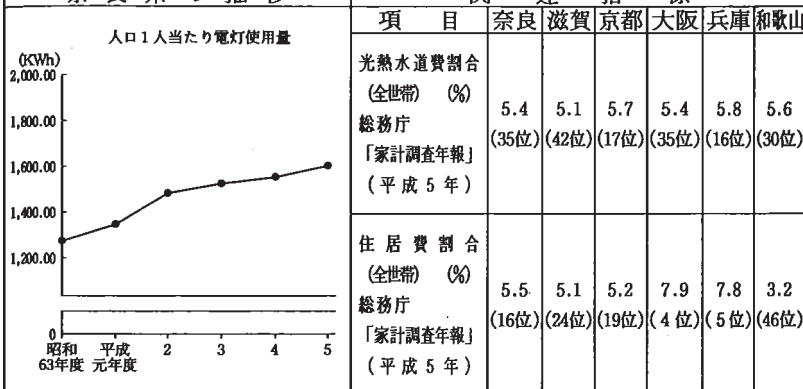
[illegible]

人口1人当たり電灯使用量

(KWh)
2,000.00
1,800.00
1,600.00
1,400.00
1,200.00
0

昭和63年度 平成元年度 2 3 4 5

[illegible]

| 項目 | 奈良 | 滋賀 | 京都 | 大阪 | 兵庫 | 和歌山 |
|---|---|---|---|---|---|---|
| 光熱水道費割合 (全世帯) (%) 総務庁「家計調査年報」(平成5年) | 5.4 (35位) | 5.1 (42位) | 5.7 (17位) | 5.4 (35位) | 5.8 (16位) | 5.6 (30位) |
| 住居費割合 (全世帯) (%) 総務庁「家計調査年報」(平成5年) | 5.5 (16位) | 5.1 (24位) | 5.2 (19位) | 7.9 (4位) | 7.8 (5位) | 3.2 (46位) |